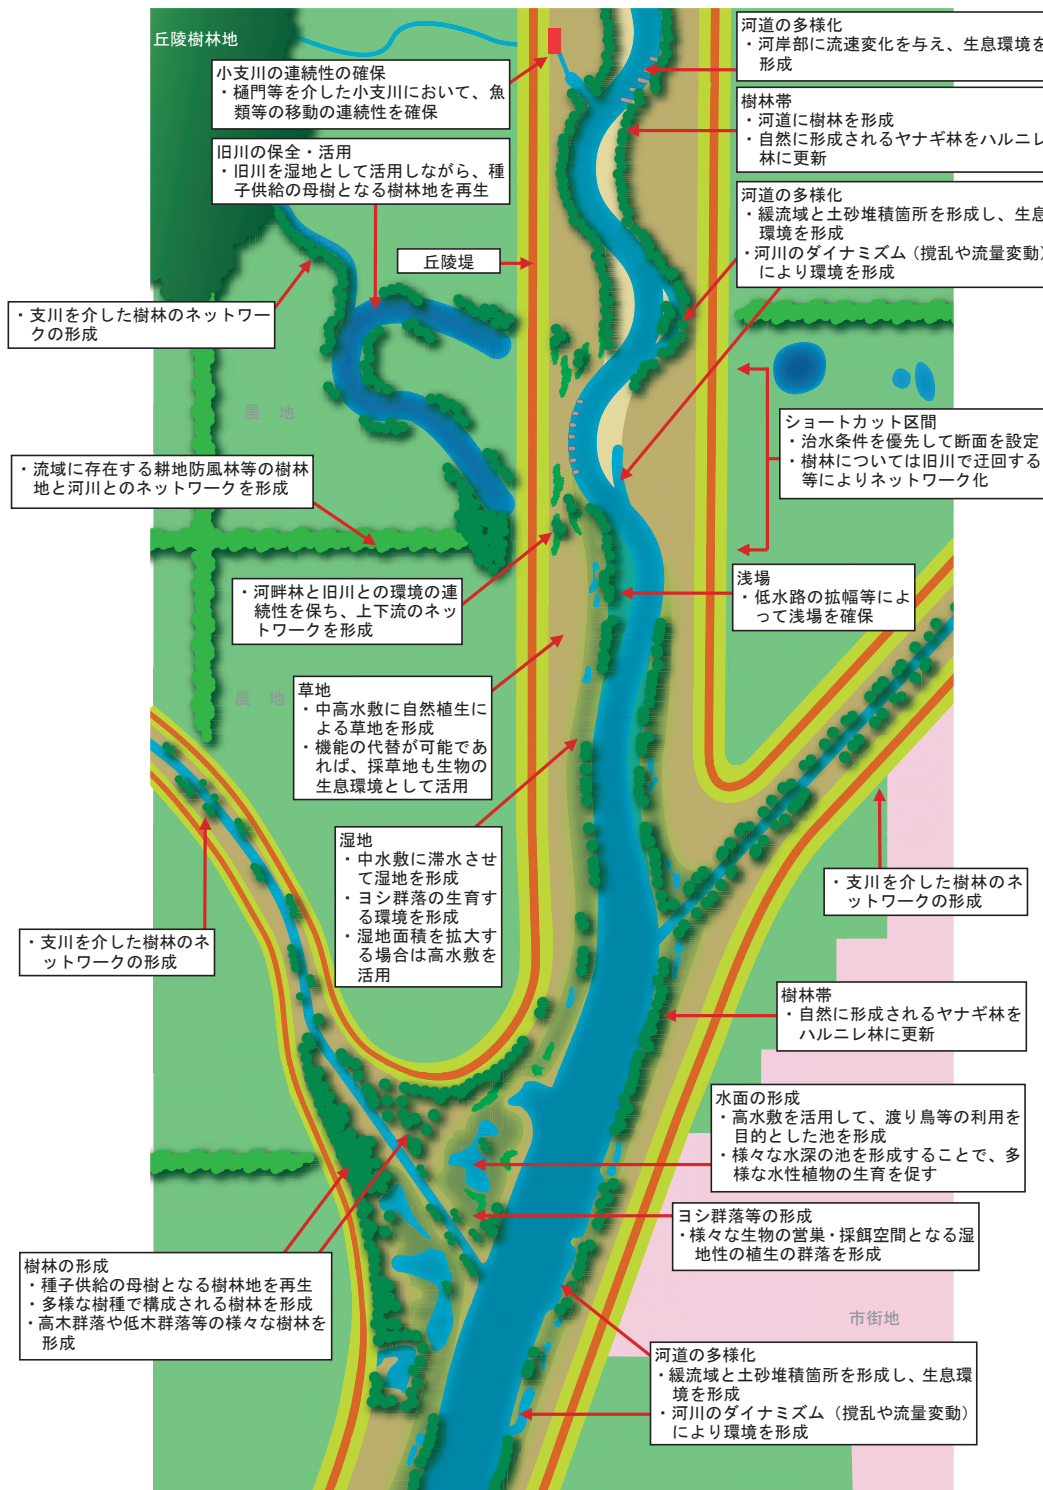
丘陵樹林地

小支川の連続性の確保
・樋門等を介した小支川において、魚類等の移動の連続性を確保

旧川の保全・活用
・旧川を湿地として活用しながら、種子供給の母樹となる樹林地を再生

丘陵堤

・支川を介した樹林のネットワークの形成

農　地

・流域に存在する耕地防風林等の樹林地と河川とのネットワークを形成

・河畔林と旧川との環境の連続性を保ち、上下流のネットワークを形成

農　地

草地
・中高水敷に自然植生による草地を形成
・機能の代替が可能であれば、採草地も生物の生息環境として活用

湿地
・中水敷に滞水させて湿地を形成
・ヨシ群落の生育する環境を形成
・湿地面積を拡大する場合は高水敷を活用

・支川を介した樹林のネットワークの形成

樹林の形成
・種子供給の母樹となる樹林地を再生
・多様な樹種で構成される樹林を形成
・高木群落や低木群落等の様々な樹林を形成

河道の多様化
・河岸部に流速変化を与え、生息環境を形成

樹林帯
・河道に樹林を形成
・自然に形成されるヤナギ林をハルニレ林に更新

河道の多様化
・緩流域と土砂堆積箇所を形成し、生息環境を形成
・河川のダイナミズム（攪乱や流量変動）により環境を形成

ショートカット区間
・治水条件を優先して断面を設定
・樹林については旧川で迂回する等によりネットワーク化

浅場
・低水路の拡幅等によって浅場を確保

・支川を介した樹林のネットワークの形成

樹林帯
・自然に形成されるヤナギ林をハルニレ林に更新

水面の形成
・高水敷を活用して、渡り鳥等の利用を目的とした池を形成
・様々な水深の池を形成することで、多様な水性植物の生育を促す

ヨシ群落等の形成
・様々な生物の営巣・採餌空間となる湿地性の植生の群落を形成

市街地

河道の多様化
・緩流域と土砂堆積箇所を形成し、生息環境を形成
・河川のダイナミズム（攪乱や流量変動）により環境を形成